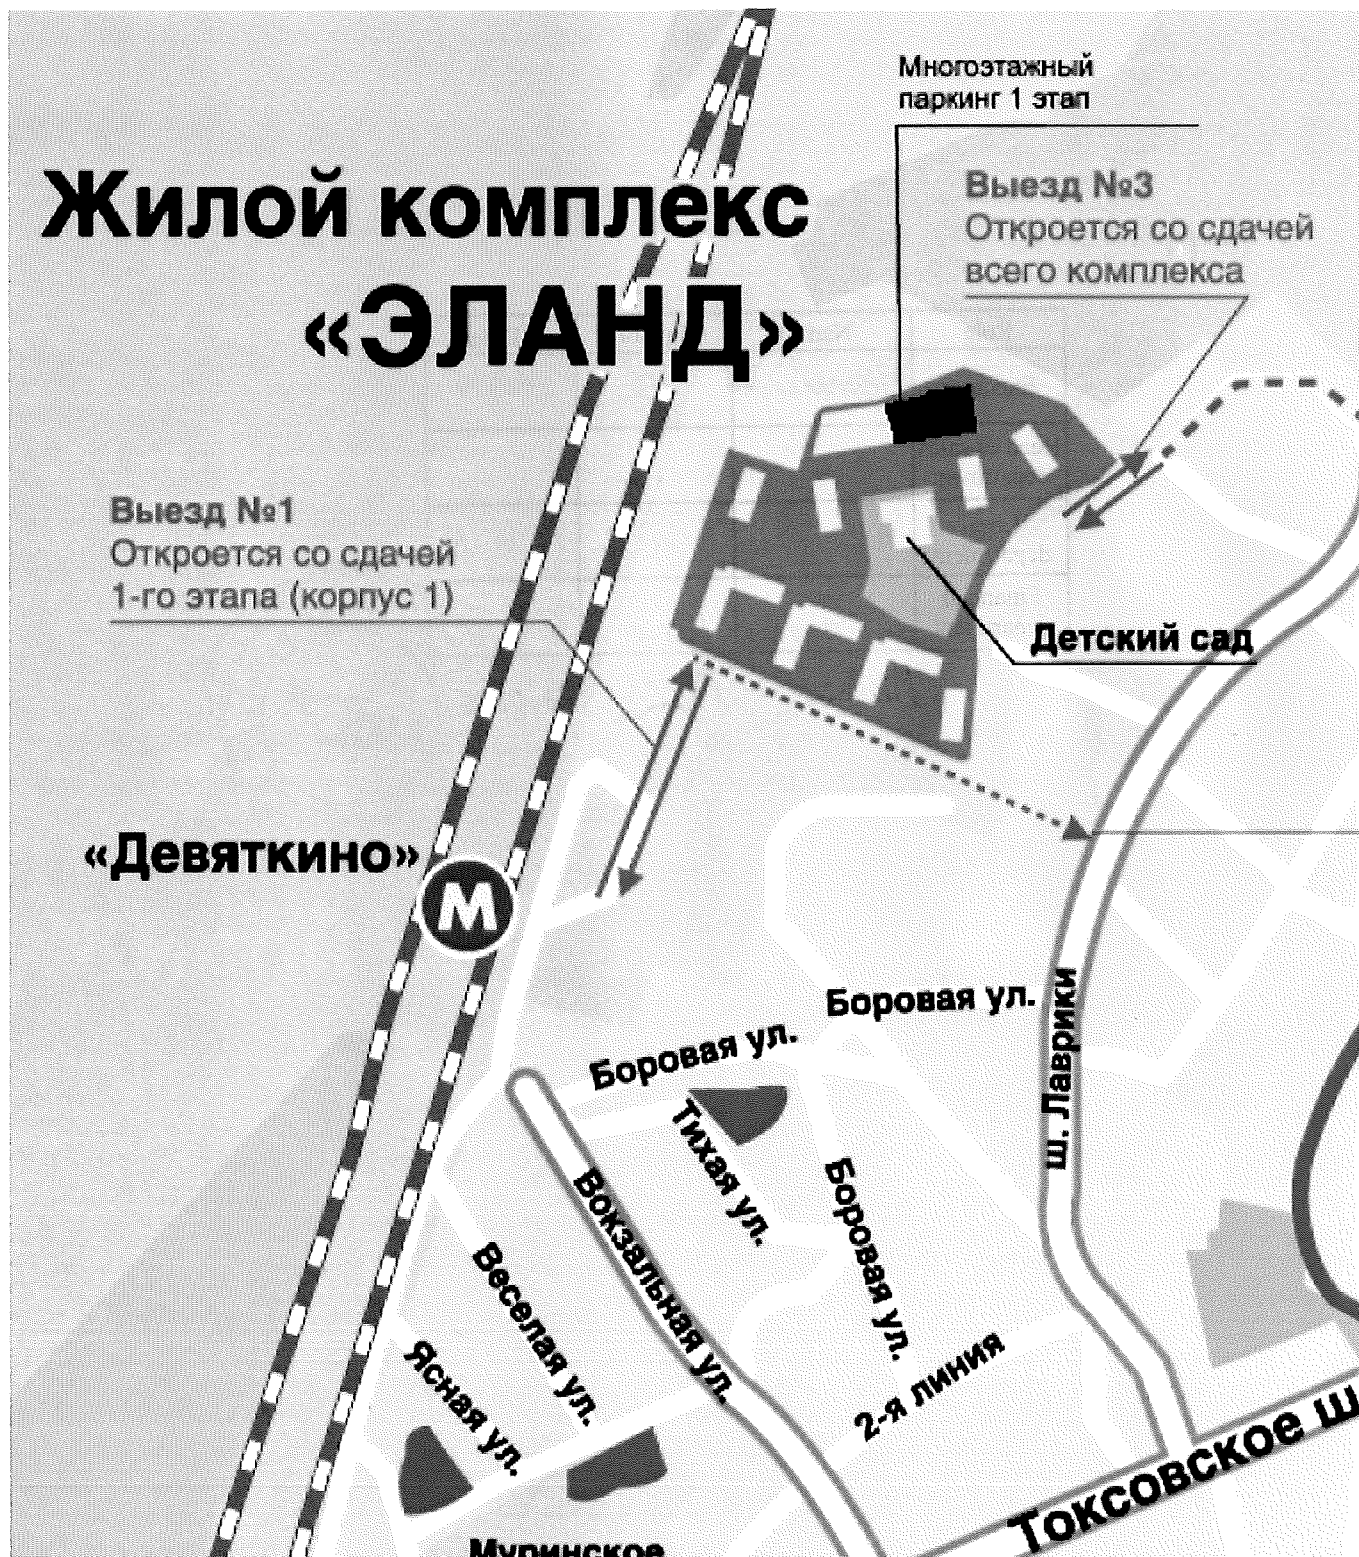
Многоэтажный паркинг 1 этап

Жилой комплекс «ЭЛАНД»

Выезд №3
Откроется со сдачей всего комплекса

Выезд №1
Откроется со сдачей 1-го этапа (корпус 1)

Детский сад

«Девяткино»

М

Боровая ул.

Боровая ул.

ш. Лаврики

Тихая ул.

Боровая ул.

Вокзальная ул.

Веселая ул.

Ясная ул.

2-я линия

Токсовское ш

Муринское